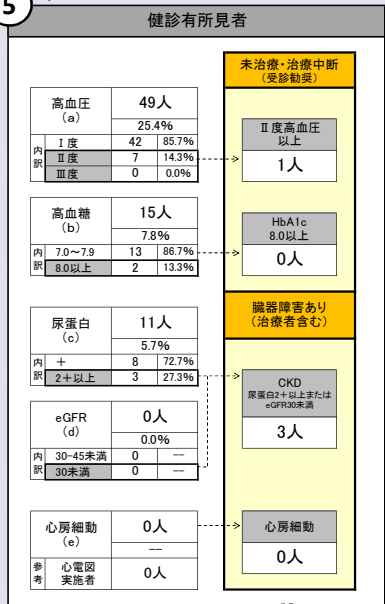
5

健診有所見者

| 高血圧 (a) | | 49人 | |
|---|---|---|---|
| | | 25.4% | |
| 内訳 | Ⅰ度 | 42 | 85.7% |
| | Ⅱ度 | 7 | 14.3% |
| | Ⅲ度 | 0 | 0.0% |

| 高血糖 (b) | | 15人 | |
|---|---|---|---|
| | | 7.8% | |
| 内訳 | 7.0～7.9 | 13 | 86.7% |
| | 8.0以上 | 2 | 13.3% |

| 尿蛋白 (c) | | 11人 | |
|---|---|---|---|
| | | 5.7% | |
| 内訳 | ＋ | 8 | 72.7% |
| | 2＋以上 | 3 | 27.3% |

| eGFR (d) | | 0人 | |
|---|---|---|---|
| | | 0.0% | |
| 内訳 | 30-45未満 | 0 | ― |
| | 30未満 | 0 | ― |

| 心房細動 (e) | | 0人 |
|---|---|---|
| | | ― |
| 参考 | 心電図実施者 | 0人 |

未治療・治療中断
（受診勧奨）

Ⅱ度高血圧以上
1人

HbA1c
8.0以上
0人

臓器障害あり
（治療者含む）

CKD
尿蛋白2＋以上または
eGFR30未満
3人

心房細動
0人